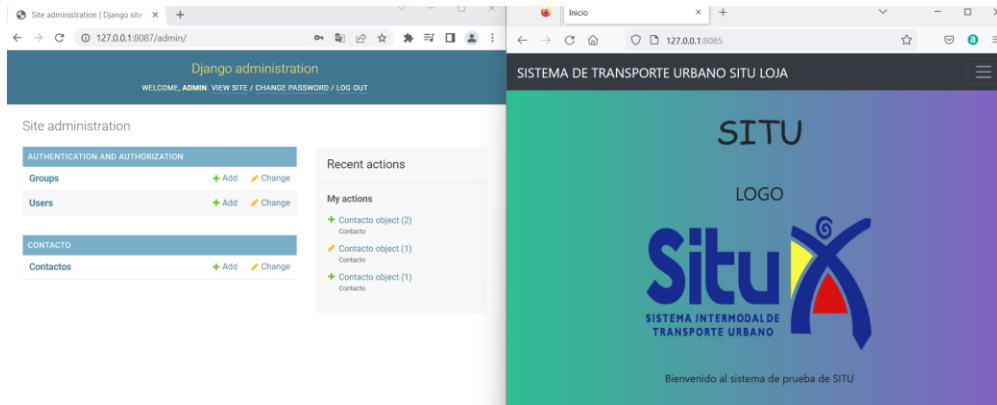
Site administration | Django site ×
127.0.0.1:8087/admin/

Django administration
WELCOME, ADMIN. VIEW SITE / CHANGE PASSWORD / LOG OUT

Site administration

AUTHENTICATION AND AUTHORIZATION
Groups + Add Change
Users + Add Change

CONTACTO
Contactos + Add Change

Recent actions

My actions
Contacto object (2)
Contacto
Contacto object (1)
Contacto
Contacto object (1)
Contacto

Inicio ×
127.0.0.1:8085

SISTEMA DE TRANSPORTE URBANO SITU LOJA

SITU

LOGO

Situ
SISTEMA INTERMODAL DE TRANSPORTE URBANO

Bienvenido al sistema de prueba de SITU